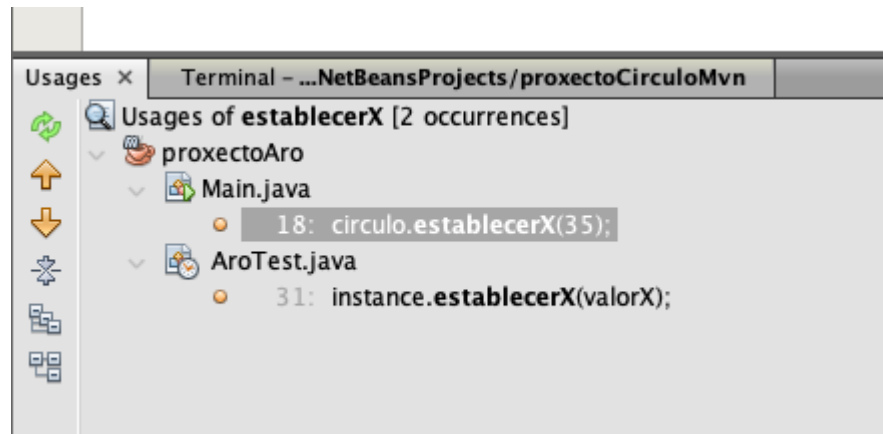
Usages ×
Terminal – ...NetBeansProjects/proxectoCirculoMvn

Usages of **establecerX** [2 occurrences]
proxectoAro
Main.java
18: circulo.**establecerX**(35);
AroTest.java
31: instance.**establecerX**(valorX);